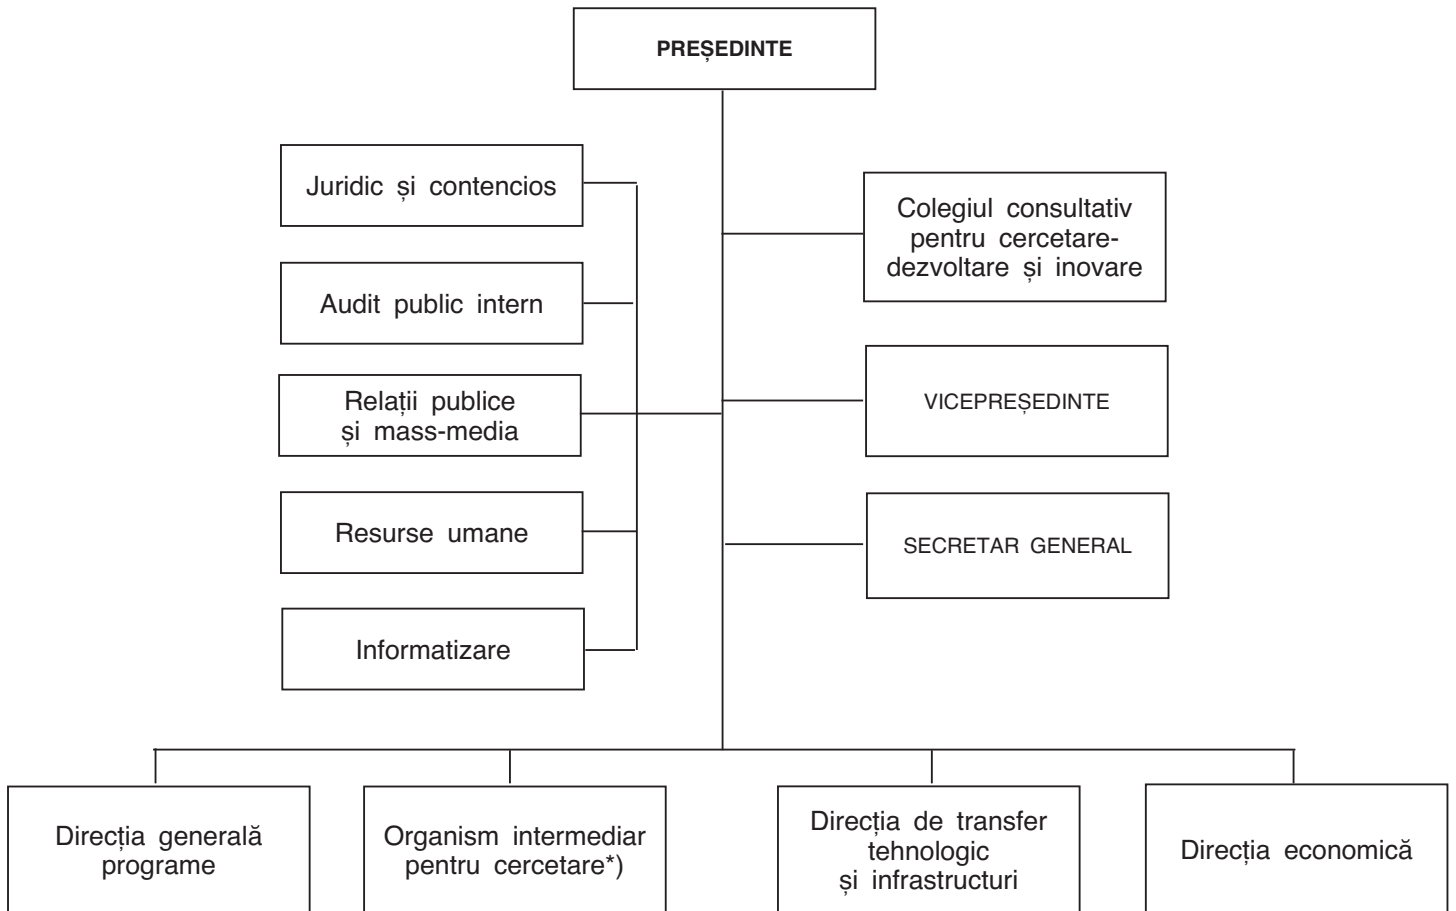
PREȘEDINTE

Juridic și contencios

Audit public intern

Relații publice și mass-media

Resurse umane

Informatizare

Colegiul consultativ pentru cercetare-dezvoltare și inovare

VICEPREȘEDINTE

SECRETAR GENERAL

Direcția generală programe

Organism intermediar pentru cercetare*)

Direcția de transfer tehnologic și infrastructuri

Direcția economică